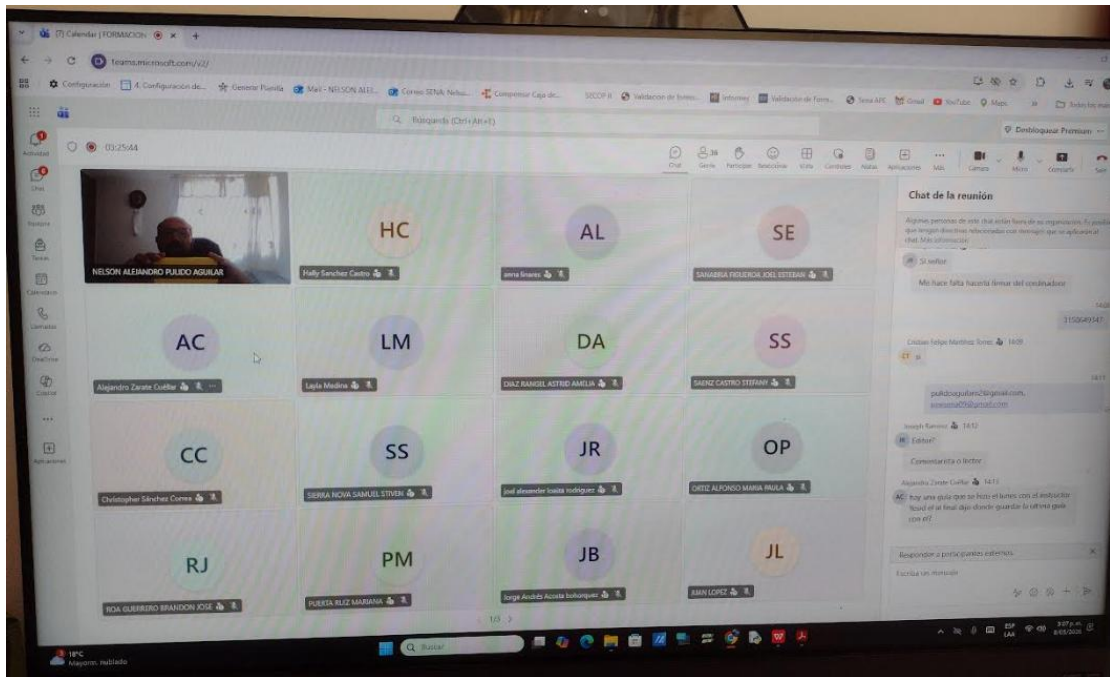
(7) Calendario | FORMACION ×
teams.microsoft.com/v2/
Configuración 4. Configuración de... Generar Planilla Mail - NELSON ALEJ... Correo SENA: Nelso... Compensar Caja de... SECOP II Validación de forma... Infoview Validación de Form... Tema APC Gmail YouTube Maps Todos los mar
Buscando (Ctrl+Alt+E)
Desbloquear Premium
Actividad
Chat
Equipos
Tareas
Calendario
Llamadas
OneDrive
Copilot
Aplicaciones
03:25:44
Chat Gente Participar Reacciones Vista Controles Notas Aplicaciones Más Cámara Micro Compartir Salir
NELSON ALEJANDRO PULIDO AGUILAR
HC
Helly Sanchez Castro
AL
anna linares
SE
SANABRIA FIGUEROA JOEL ESTEBAN
AC
Alejandro Zarate Cuéllar
LM
Layla Medina
DA
DIAZ RANGEL ASTRID AMELIA
SS
SAENZ CASTRO STEFANY
CC
Christopher Sánchez Correa
SS
SIERRA NOVA SAMUEL STIVEN
JR
joel alexander loaiza rodriguez
OP
ORTIZ ALFONSO MARIA PAULA
RJ
ROA GUERRERO BRANDON JOSE
PM
PUERTA RUIZ MARIANA
JB
Jorge Andrés Acosta bohorquez
JL
JUAN LOPEZ
1/3
Chat de la reunión
Algunas personas de este chat están fuera de su organización. Es posible que tengan directivas relacionadas con mensajes que se aplicarán al chat. Más información
Si señor
Me hace falta hacerla firmar del coordinador
3150649347
Cristian Felipe Martinez Torres 14:09
CT si
pulidoaguilarn23@gmail.com, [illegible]09@gmail.com
Joseph Ramirez 14:12
Editor?
Comentarista o lector
Alejandro Zarate Cuéllar 14:13
AC hay una guía que se hizo el lunes con el instructor fidalid el al final dijo donde guardar la ultima guia con el?
Responder a participantes externos
Escriba un mensaje
18°C Mayorm. nublado
Buscar
ESP LAA
3:27 p.m. 8/05/2025